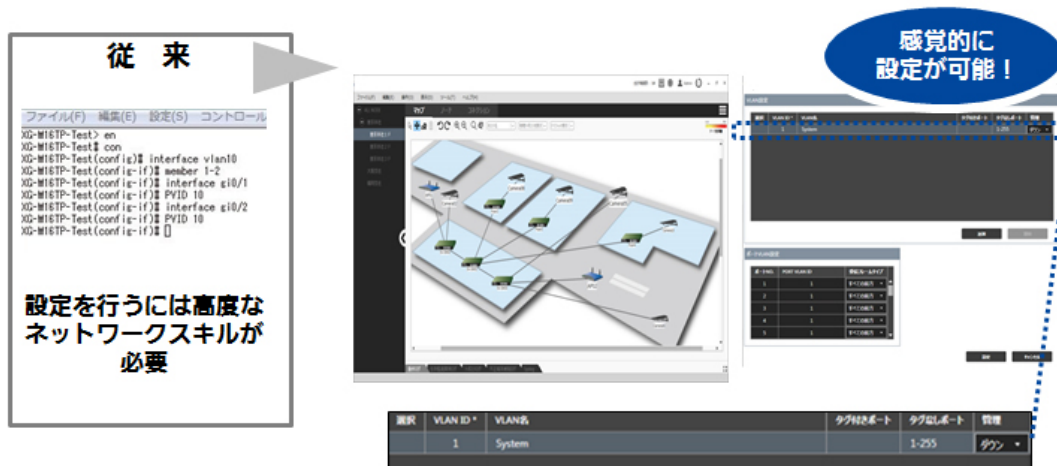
従　来

ファイル(F)　編集(E)　設定(S)　コントロール

XG-M16TP-Test> en
XG-M16TP-Test# con
XG-M16TP-Test(config)# interface vlan10
XG-M16TP-Test(config-if)# member 1-2
XG-M16TP-Test(config-if)# interface gi0/1
XG-M16TP-Test(config-if)# PVID 10
XG-M16TP-Test(config-if)# interface gi0/2
XG-M16TP-Test(config-if)# PVID 10
XG-M16TP-Test(config-if)#

設定を行うには高度なネットワークスキルが必要

感覚的に設定が可能！

| 選択 | VLAN ID * | VLAN名 | タグ付きポート | タグなしポート | 管理 |
|---|---|---|---|---|---|
| | 1 | System | | 1-255 | ダウン ▾ |